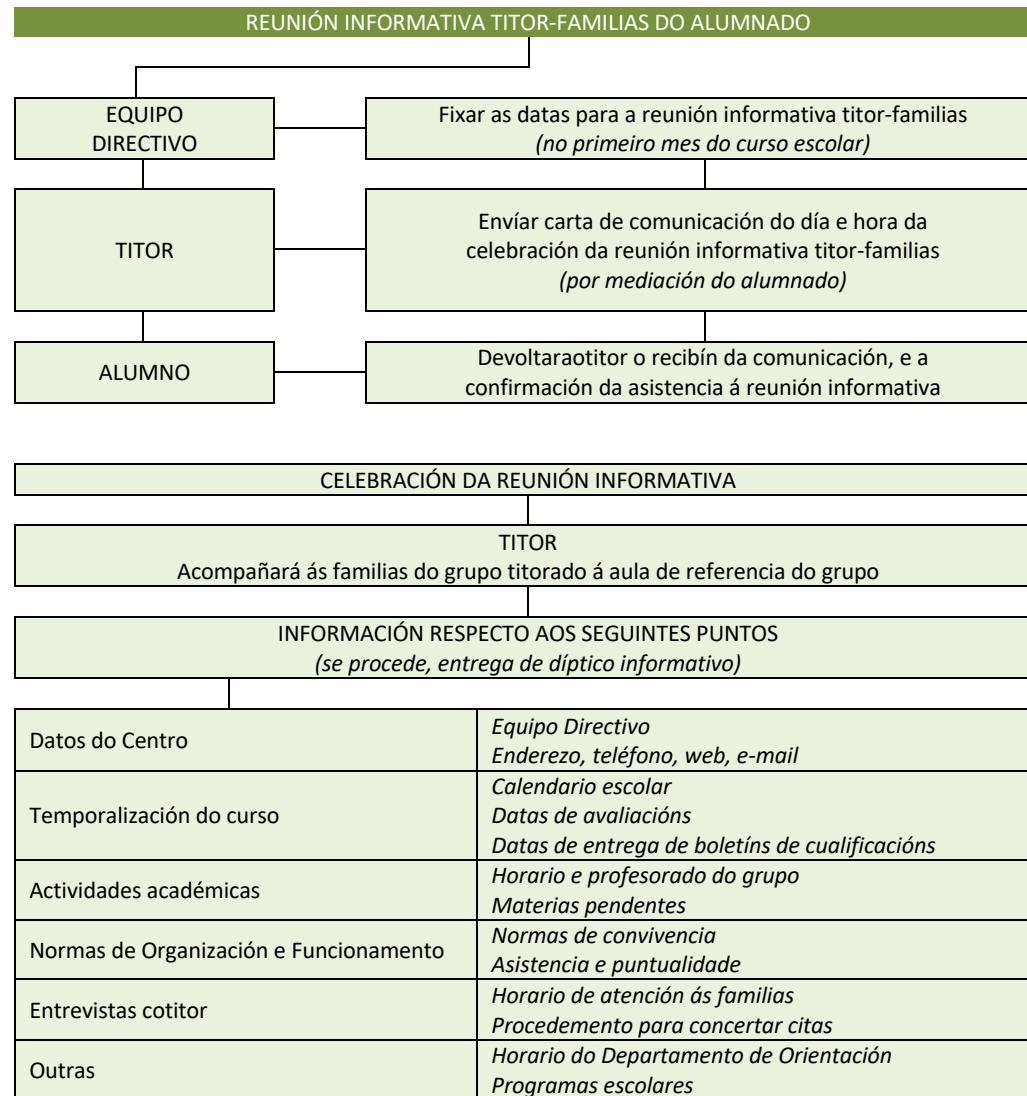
REUNIÓN INFORMATIVA TITOR-FAMILIAS DO ALUMNADO

EQUIPO DIRECTIVO

Fixar as datas para a reunión informativa titor-familias
*(no primeiro mes do curso escolar)*

TITOR

Envíar carta de comunicación do día e hora da celebración da reunión informativa titor-familias
*(por mediación do alumnado)*

ALUMNO

Devoltaraotitor o recibín da comunicación, e a confirmación da asistencia á reunión informativa

CELEBRACIÓN DA REUNIÓN INFORMATIVA

TITOR
Acompañará ás familias do grupo titorado á aula de referencia do grupo

INFORMACIÓN RESPECTO AOS SEGUINTES PUNTOS
*(se procede, entrega de díptico informativo)*

| | |
|---|---|
| Datos do Centro | *Equipo Directivo*<br>*Enderezo, teléfono, web, e-mail* |
| Temporalización do curso | *Calendario escolar*<br>*Datas de avaliacións*<br>*Datas de entrega de boletíns de cualificacións* |
| Actividades académicas | *Horario e profesorado do grupo*<br>*Materias pendentes* |
| Normas de Organización e Funcionamento | *Normas de convivencia*<br>*Asistencia e puntualidade* |
| Entrevistas cotitor | *Horario de atención ás familias*<br>*Procedemento para concertar citas* |
| Outras | *Horario do Departamento de Orientación*<br>*Programas escolares* |